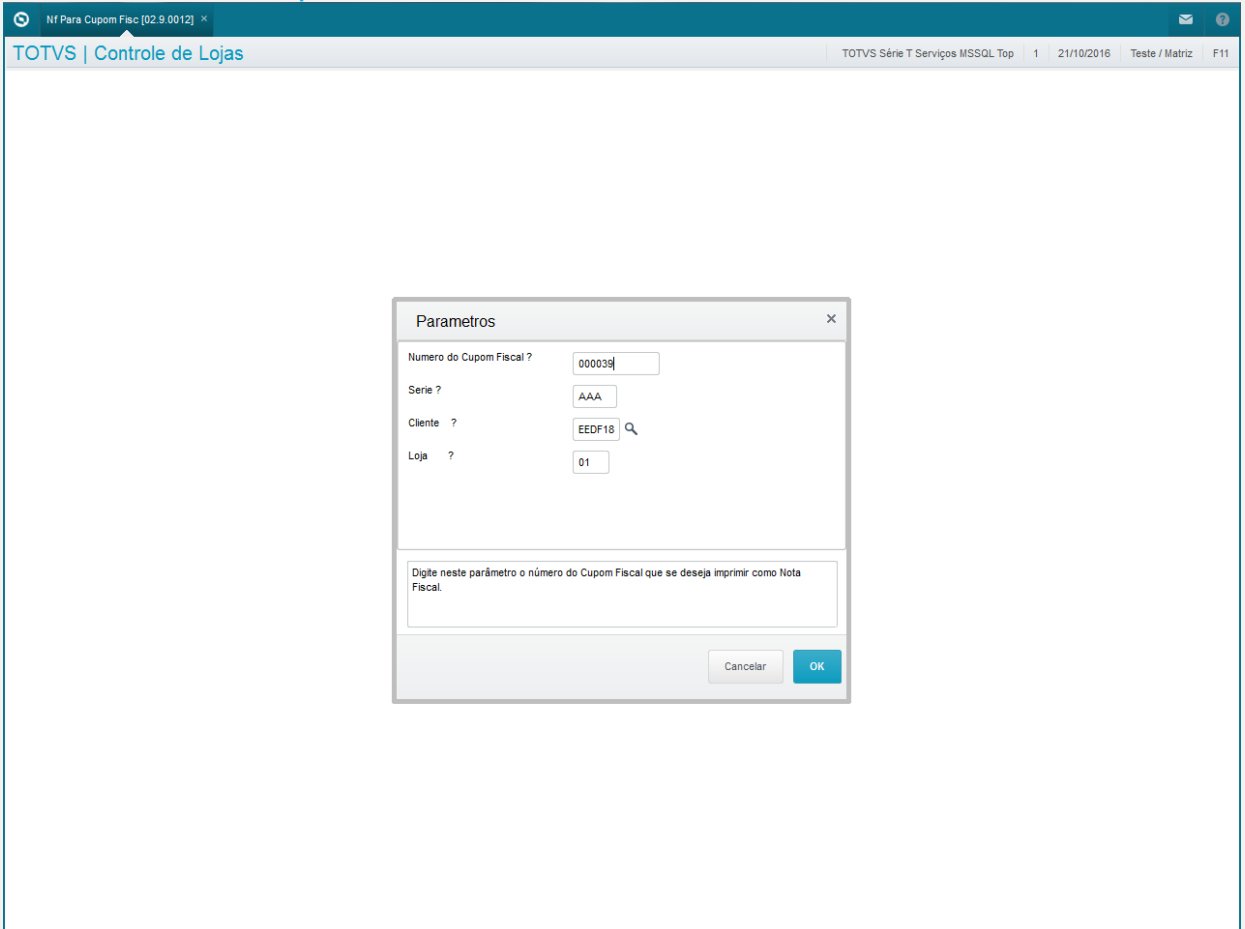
Nf Para Cupom Fisc [02.9.0012] ×

TOTVS | Controle de Lojas

TOTVS Série T Serviços MSSQL Top | 1 | 21/10/2016 | Teste / Matriz | F11

Parametros ×

Numero do Cupom Fiscal ? 000039

Serie ? AAA

Cliente ? EEDF18

Loja ? 01

Digite neste parâmetro o número do Cupom Fiscal que se deseja imprimir como Nota Fiscal.

Cancelar OK